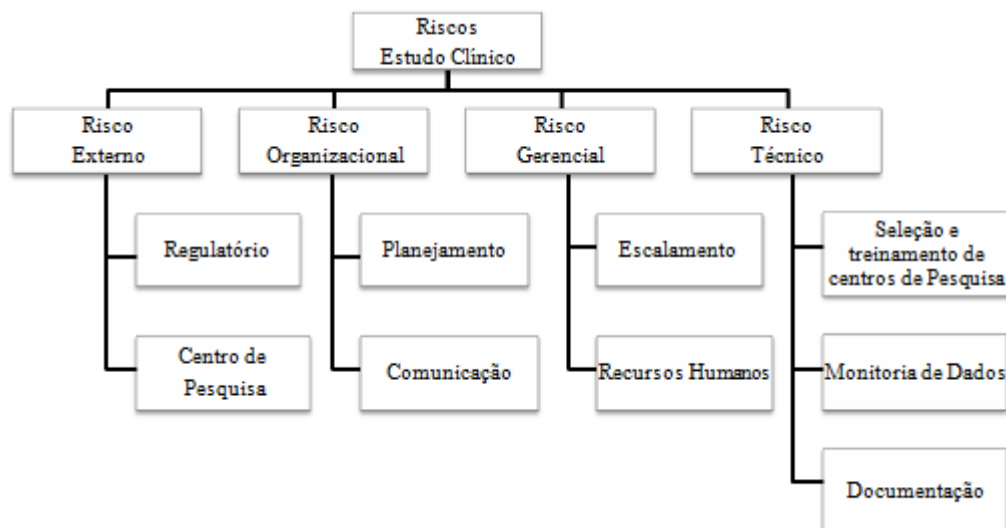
Riscos
Estudo Clínico

Risco
Externo

Regulatório

Centro de
Pesquisa

Risco
Organizacional

Planejamento

Comunicação

Risco
Gerencial

Escalamento

Recursos Humanos

Risco
Técnico

Seleção e
treinamento de
centros de Pesquisa

Monitoria de Dados

Documentação